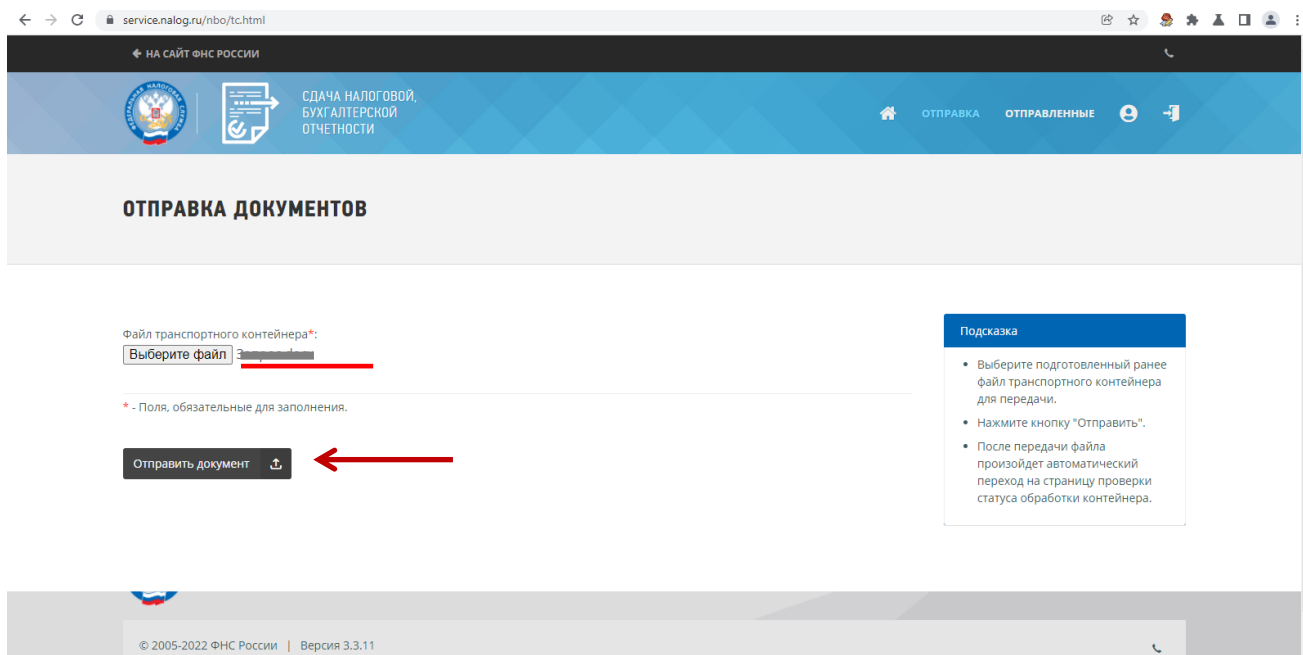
service.nalog.ru/nbo/tc.html

НА САЙТ ФНС РОССИИ

ФЕДЕРАЛЬНАЯ НАЛОГОВАЯ СЛУЖБА

СДАЧА НАЛОГОВОЙ, БУХГАЛТЕРСКОЙ ОТЧЕТНОСТИ

ОТПРАВКА ОТПРАВЛЕННЫЕ

ОТПРАВКА ДОКУМЕНТОВ

Файл транспортного контейнера*:
Выберите файл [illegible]

* - Поля, обязательные для заполнения.

Отправить документ

Подсказка

- Выберите подготовленный ранее файл транспортного контейнера для передачи.
- Нажмите кнопку "Отправить".
- После передачи файла произойдет автоматический переход на страницу проверки статуса обработки контейнера.

© 2005-2022 ФНС России | Версия 3.3.11